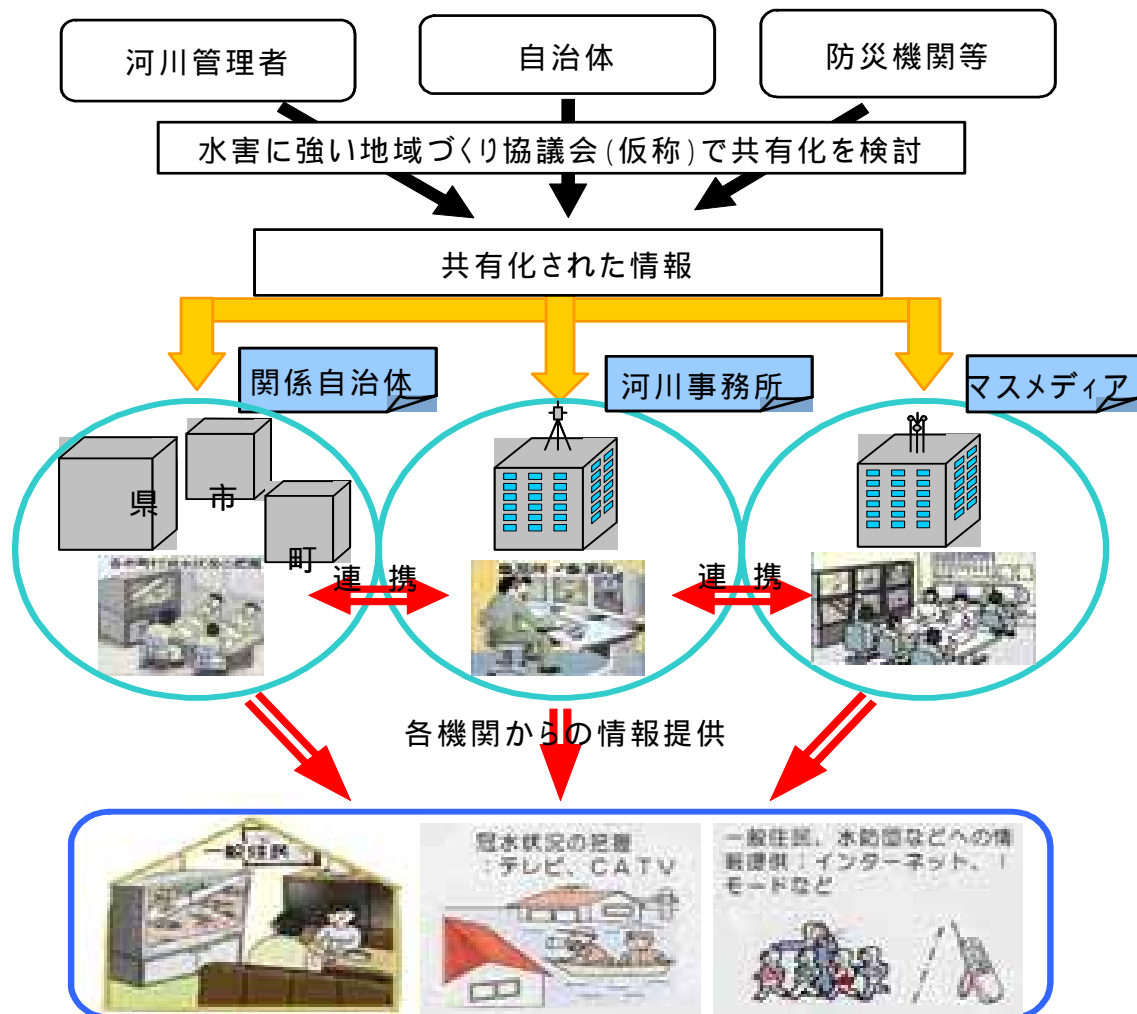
河川管理者

自治体

防災機関等

水害に強い地域づくり協議会(仮称)で共有化を検討

共有化された情報

関係自治体

河川事務所

マスメディア

県

市

町

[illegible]

連 携

連 携

各機関からの情報提供

一般住民

冠水状況の把握
：テレビ、CATV

一般住民、水防団などへの情報提供：インターネット、iモードなど